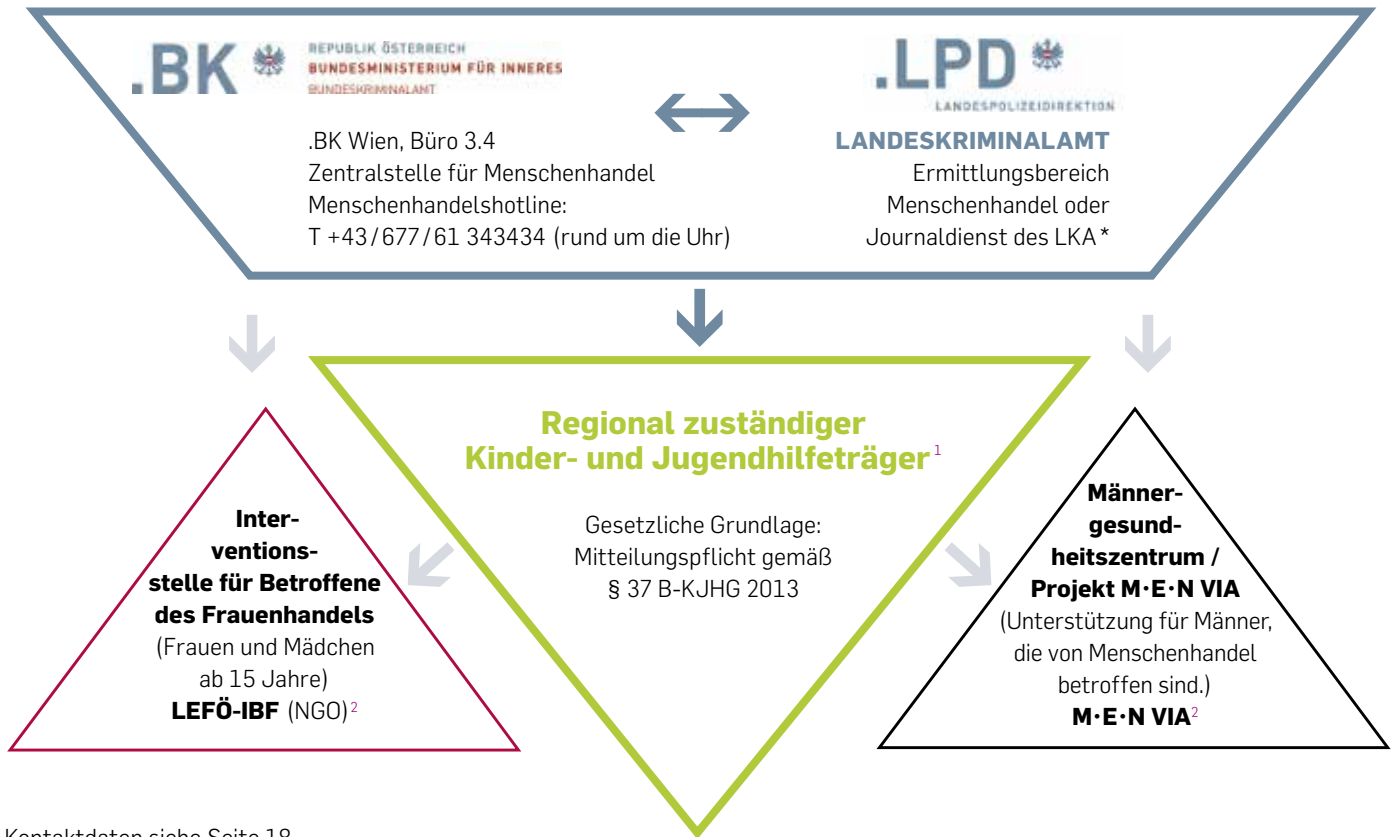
.BK

REPUBLIK ÖSTERREICH
BUNDESMINISTERIUM FÜR INNERES
BUNDESKRIMINALAMT

.LPD

LANDESPOLIZEIDIREKTION

.BK Wien, Büro 3.4
Zentralstelle für Menschenhandel
Menschenhandelshotline:
T +43/677/61 343434 (rund um die Uhr)

LANDESKRIMINALAMT
Ermittlungsbereich
Menschenhandel oder
Journaldienst des LKA *

Regional zuständiger Kinder- und Jugendhilfeträger $^{1}$

Gesetzliche Grundlage:
Mitteilungspflicht gemäß
§ 37 B-KJHG 2013

Interventionsstelle für Betroffene des Frauenhandels
(Frauen und Mädchen ab 15 Jahre)
LEFÖ-IBF (NGO)$^{2}$

Männergesundheitszentrum / Projekt M·E·N VIA
(Unterstützung für Männer, die von Menschenhandel betroffen sind.)
M·E·N VIA$^{2}$

Kontaktdaten siehe Seite 18